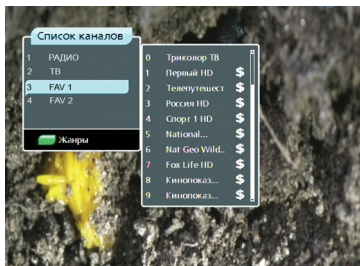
Список каналов

1 РАДИО
2 ТВ
3 FAV 1
4 FAV 2

Жанры

0 Триколор ТВ
1 Первый HD $
2 Телепутешест $
3 Россия HD $
4 Спорт 1 HD $
5 National... $
6 Nat Geo Wild.. $
7 Fox Life HD $
8 Кинопоказ... $
9 Кинопоказ... $